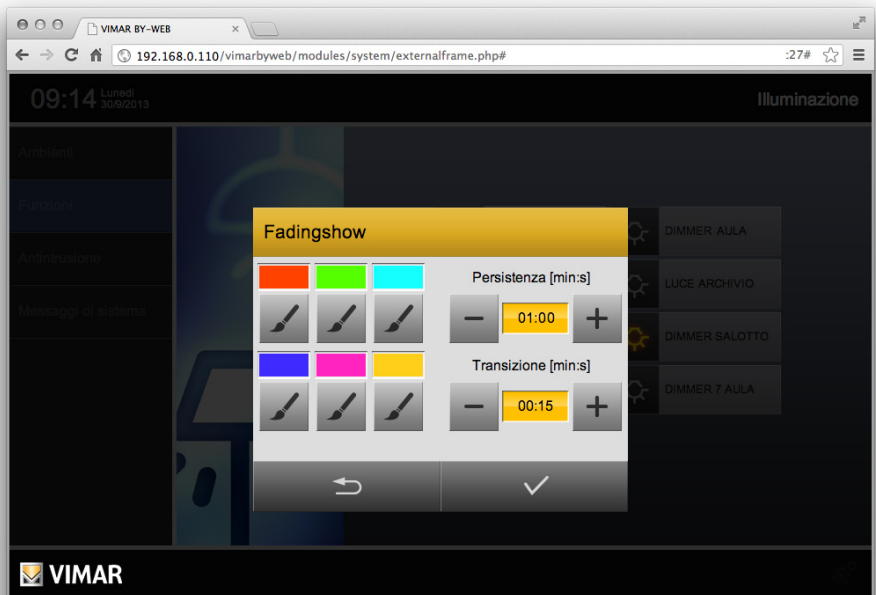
VIMAR BY-WEB

192.168.0.110/vimarbyweb/modules/system/externalframe.php#

:27#

09:14 Lunedì 30/9/2013

Illuminazione

Ambienti

Funzioni

Antintrusione

Messaggi di sistema

DIMMER AULA

LUCE ARCHIVIO

DIMMER SALOTTO

DIMMER 7 AULA

Fadingshow

Persistenza [min:s]

01:00

Transizione [min:s]

00:15

VIMAR